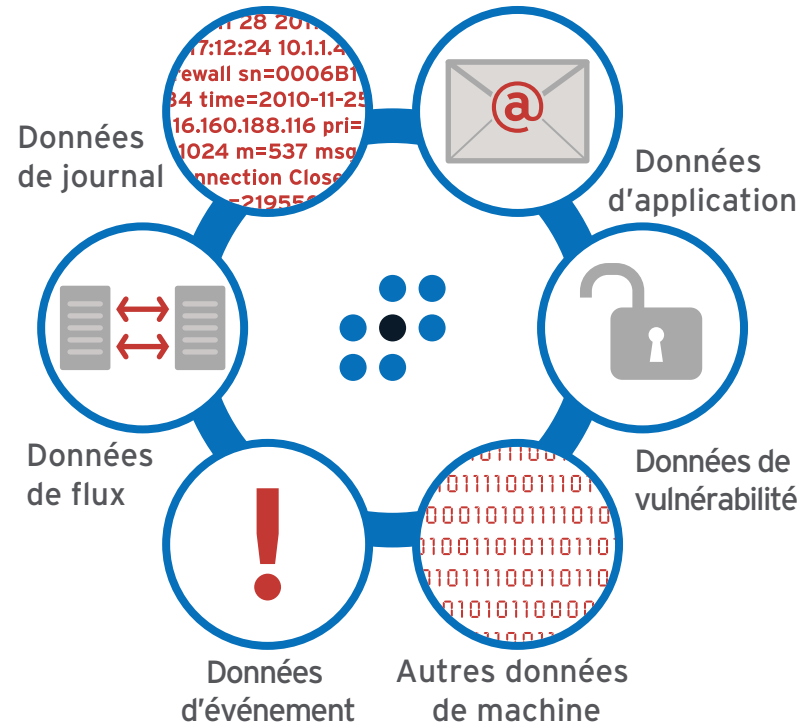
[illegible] 28 201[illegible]
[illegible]17:12:24 10.1.1.4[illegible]
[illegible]rewall sn=0006B1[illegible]
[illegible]34 time=2010-11-25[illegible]
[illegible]16.160.188.116 pri=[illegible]
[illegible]1024 m=537 msg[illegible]
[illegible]nnection Close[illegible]
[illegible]=21955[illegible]

Données de journal

@

Données d'application

Données de vulnérabilité

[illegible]01110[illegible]
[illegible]0111100111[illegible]
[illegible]00010101111010
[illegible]100110101101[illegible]
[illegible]01011110011011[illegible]
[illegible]01010110000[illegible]
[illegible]

Autres données de machine

!

Données d'événement

Données de flux